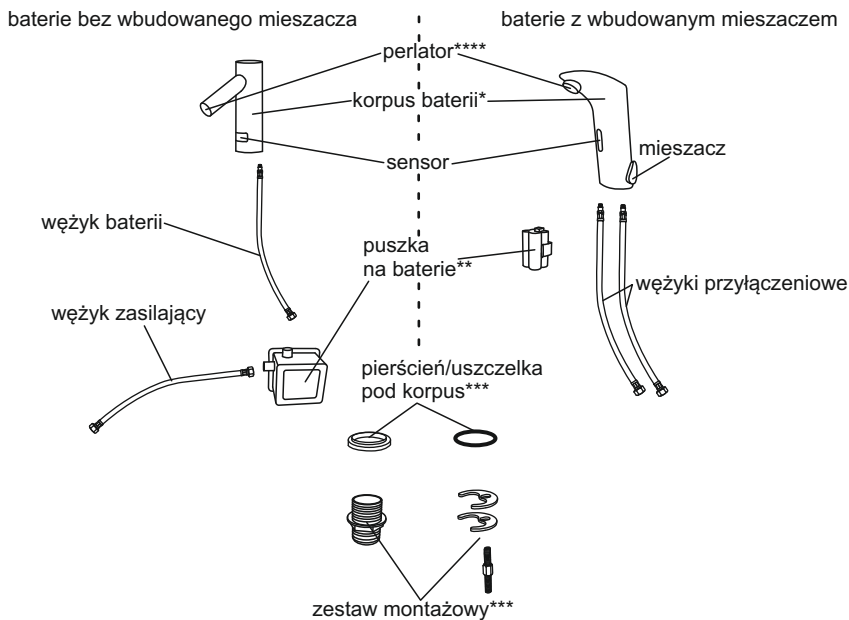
baterie bez wbudowanego mieszacza

baterie z wbudowanym mieszaczem

perlator****

korpus baterii*

sensor

mieszacz

wężyk baterii

puszka na baterie**

wężyki przyłączeniowe

wężyk zasilający

pierścień/uszczelka pod korpus***

zestaw montażowy***